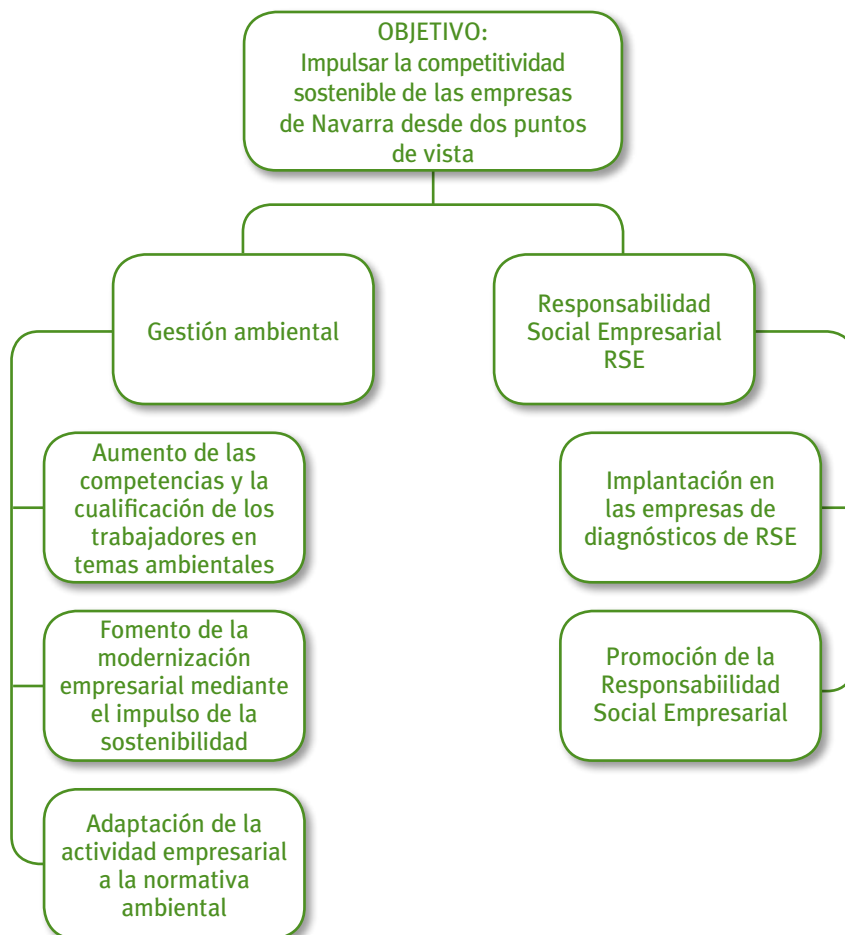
OBJETIVO:
Impulsar la competitividad sostenible de las empresas de Navarra desde dos puntos de vista

Gestión ambiental

Responsabilidad Social Empresarial RSE

Aumento de las competencias y la cualificación de los trabajadores en temas ambientales

Fomento de la modernización empresarial mediante el impulso de la sostenibilidad

Adaptación de la actividad empresarial a la normativa ambiental

Implantación en las empresas de diagnósticos de RSE

Promoción de la Responsabiilidad Social Empresarial